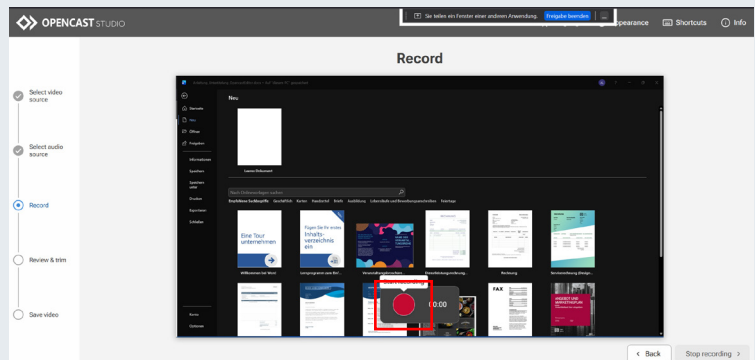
OPENCAST STUDIO

Sie teilen ein Fenster einer anderen Anwendung. Freigabe beenden

Appearance Shortcuts Info

Record

Select video source

Select audio source

Record

Review & trim

Save video

Neu

Startseite

Neu

Öffnen

Freigeben

Informationen

Speichern

Speichern unter

Drucken

Exportieren

Schließen

Leeres Dokument

Nach Onlinevorlagen suchen

Eine Tour unternehmen

Willkommen bei Word

Fügen Sie Ihr erstes Inhaltsverzeichnis ein

FAX

Konto

Optionen

0:00

< Back

Stop recording >